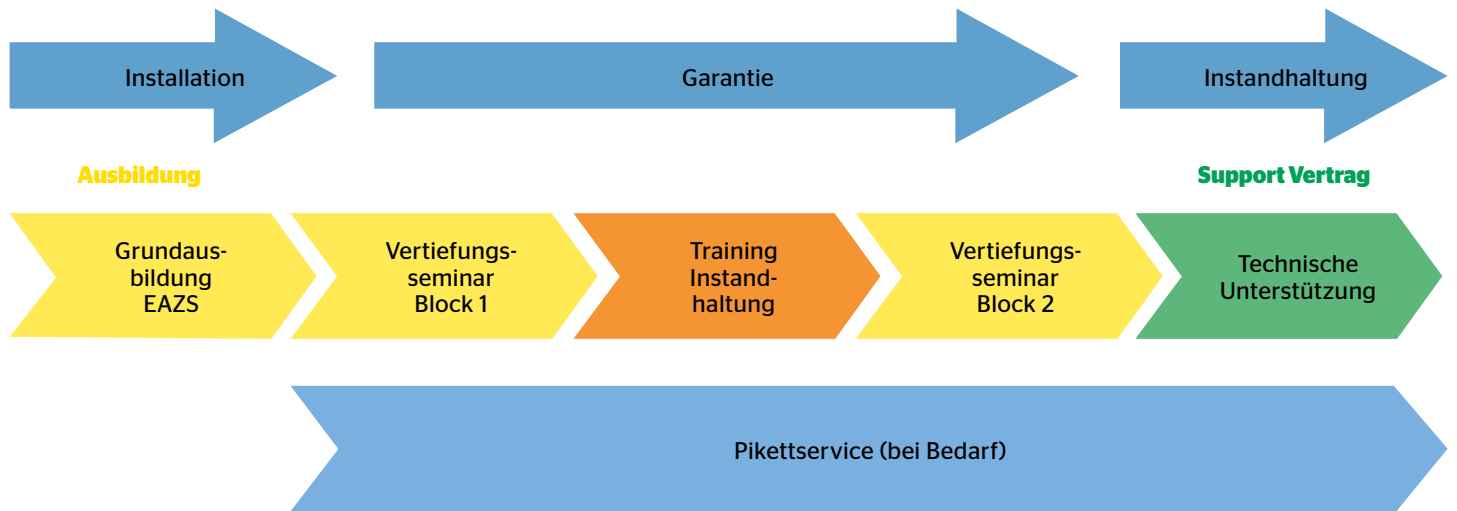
Installation

Garantie

Instandhaltung

Ausbildung

Support Vertrag

Grundausbildung EAZS

Vertiefungsseminar Block 1

Training Instandhaltung

Vertiefungsseminar Block 2

Technische Unterstützung

Pikettservice (bei Bedarf)